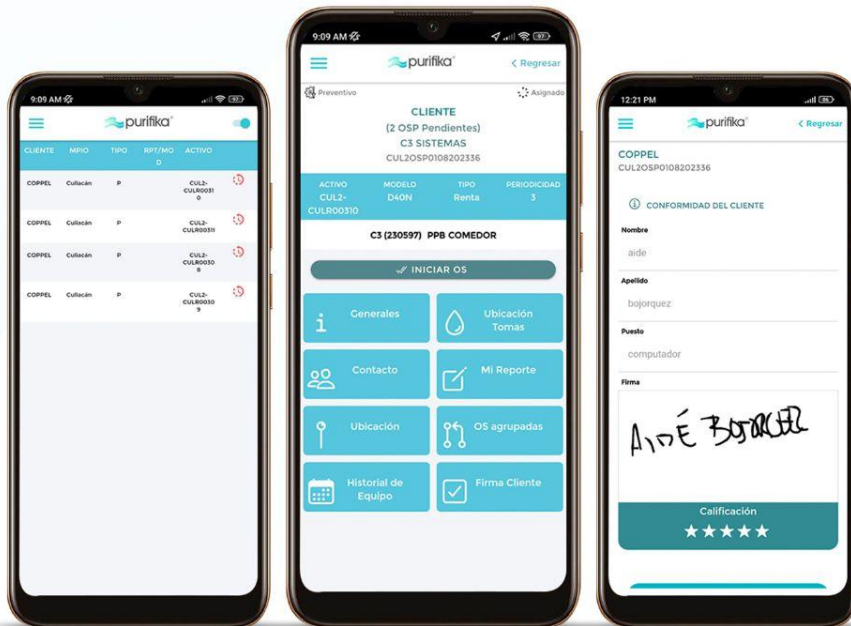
9:09 AM

purifika®

| CLIENTE | MPIO | TIPO | RPT/MOD | ACTIVO |
|---|---|---|---|---|
| COPPEL | Culiacán | P | | CUL2-CULR00310 |
| COPPEL | Culiacán | P | | CUL2-CULR00311 |
| COPPEL | Culiacán | P | | CUL2-CULR00308 |
| COPPEL | Culiacán | P | | CUL2-CULR00309 |

9:09 AM

purifika®

< Regresar

Preventivo

Asignado

CLIENTE
(2 OSP Pendientes)
C3 SISTEMAS
CUL2OSP0108202336

| ACTIVO | MODELO | TIPO | PERIODICIDAD |
|---|---|---|---|
| CUL2-CULR00310 | D40N | Renta | 3 |

C3 (230597) PPB COMEDOR

INICIAR OS

Generales

Ubicación Tomas

Contacto

Mi Reporte

Ubicación

OS agrupadas

Historial de Equipo

Firma Cliente

12:21 PM

purifika®

< Regresar

COPPEL
CUL2OSP0108202336

CONFORMIDAD DEL CLIENTE

Nombre
aide

Apellido
bojorquez

Puesto
computador

Firma
AIDÉ BOJORQUEZ

Calificación
★★★★★